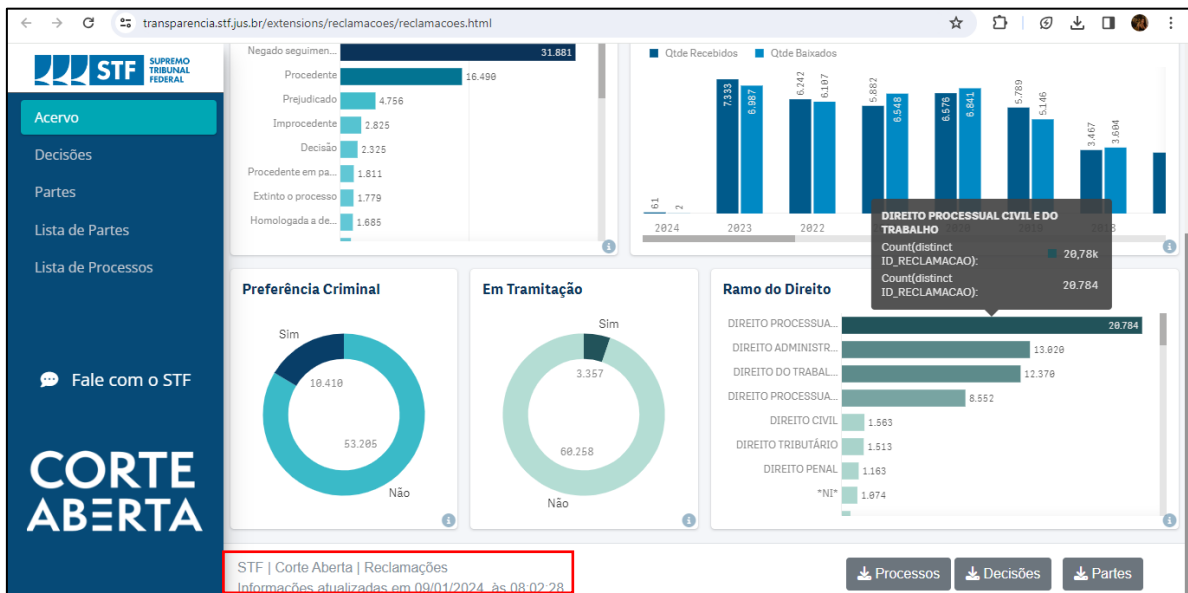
transparencia.stf.jus.br/extensions/reclamacoes/reclamacoes.html

STF SUPREMO TRIBUNAL FEDERAL

Acervo
Decisões
Partes
Lista de Partes
Lista de Processos

Fale com o STF

CORTE ABERTA

| | |
|---|---|
| Negado seguimen... | 31.881 |
| Procedente | 16.490 |
| Prejudicado | 4.756 |
| Improcedente | 2.825 |
| Decisão | 2.325 |
| Procedente em pa... | 1.811 |
| Extinto o processo | 1.779 |
| Homologada a de... | 1.685 |

Qtde Recebidos Qtde Baixados

61 2 2024
7.333 6.987 2023
6.242 6.107 2022
5.882 6.548
6.576 6.841
5.789 5.146
3.467 3.604 2018

DIREITO PROCESSUAL CIVIL E DO TRABALHO
Count(distinct ID_RECLAMACAO): 20,78k
Count(distinct ID_RECLAMACAO): 20.784

Preferência Criminal
Sim 10.410
53.205 Não

Em Tramitação
Sim 3.357
60.258 Não

Ramo do Direito

| | |
|---|---|
| DIREITO PROCESSUA... | 20.784 |
| DIREITO ADMINISTR... | 13.020 |
| DIREITO DO TRABAL... | 12.370 |
| DIREITO PROCESSUA... | 8.552 |
| DIREITO CIVIL | 1.563 |
| DIREITO TRIBUTÁRIO | 1.513 |
| DIREITO PENAL | 1.163 |
| *NI* | 1.074 |

STF | Corte Aberta | Reclamações
Informações atualizadas em 09/01/2024, às 08:02:28

Processos Decisões Partes